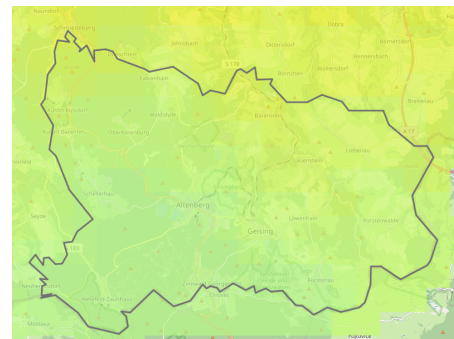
Naundorf
Schellerhau
Dittersdorf
Falkenhain
Johnsbach
Glashütte
Liebstadt
Bärenstein
Oberbärenburg
Kipsdorf
Lauenstein
Altenberg
Geising
Schellerhau
Fürstenwalde
Seyde
Zinnwald
Liebenau
Bärenhecke
S178
S177
170
Dippoldiswalde
Pohlewitz
Reichenau
Börnersdorf
Breitenau
Lauenstein
Rehefeld-Zaunhaus
Moldava
Fojtovice